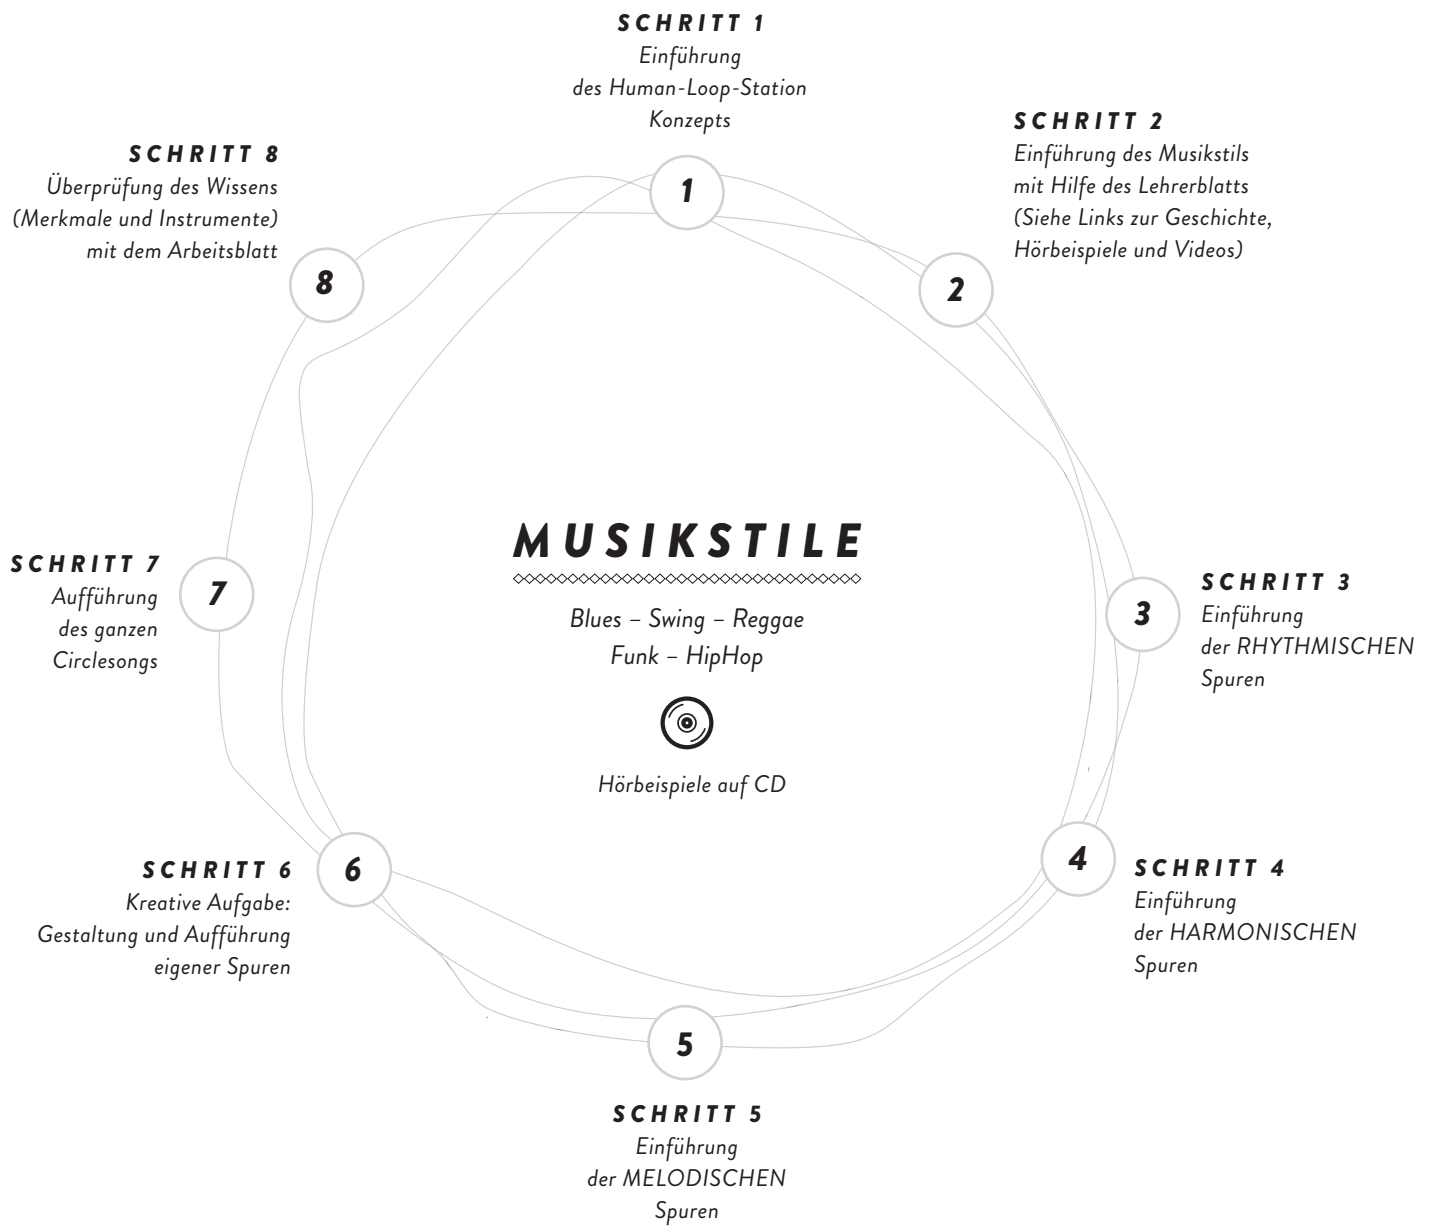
SCHRITT 1
Einführung
des Human-Loop-Station
Konzepts

1

SCHRITT 2
Einführung des Musikstils
mit Hilfe des Lehrerblatts
(Siehe Links zur Geschichte,
Hörbeispiele und Videos)

2

SCHRITT 3
Einführung
der RHYTHMISCHEN
Spuren

3

SCHRITT 4
Einführung
der HARMONISCHEN
Spuren

4

SCHRITT 5
Einführung
der MELODISCHEN
Spuren

5

SCHRITT 6
Kreative Aufgabe:
Gestaltung und Aufführung
eigener Spuren

6

SCHRITT 7
Aufführung
des ganzen
Circlesongs

7

SCHRITT 8
Überprüfung des Wissens
(Merkmale und Instrumente)
mit dem Arbeitsblatt

8

MUSIKSTILE

Blues – Swing – Reggae
Funk – HipHop

Hörbeispiele auf CD